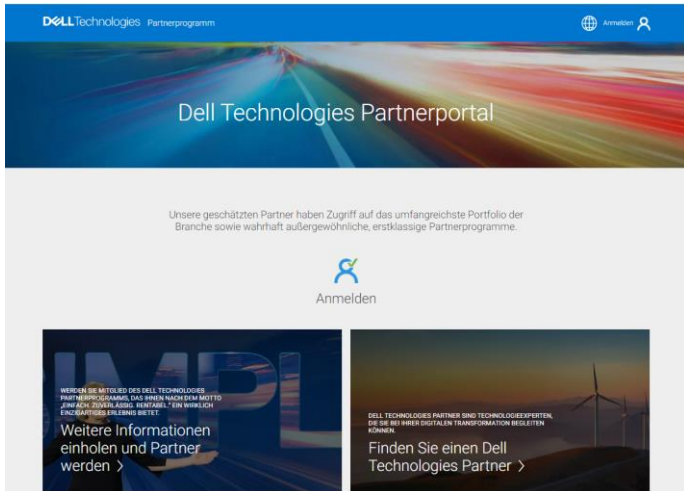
DELLTechnologies Partnerprogramm

Anmelden

Dell Technologies Partnerportal

Unsere geschätzten Partner haben Zugriff auf das umfangreichste Portfolio der Branche sowie wahrhaft außergewöhnliche, erstklassige Partnerprogramme.

Anmelden

SIMPL

WERDEN SIE MITGLIED DES DELL TECHNOLOGIES PARTNERPROGRAMMS, DAS IHNEN NACH DEM MOTTO „EINFACH. ZUVERLÄSSIG. RENTABEL." EIN WIRKLICH EINZIGARTIGES ERLEBNIS BIETET.

Weitere Informationen einholen und Partner werden >

DELL TECHNOLOGIES PARTNER SIND TECHNOLOGIEEXPERTEN, DIE SIE BEI IHRER DIGITALEN TRANSFORMATION BEGLEITEN KÖNNEN.

Finden Sie einen Dell Technologies Partner >